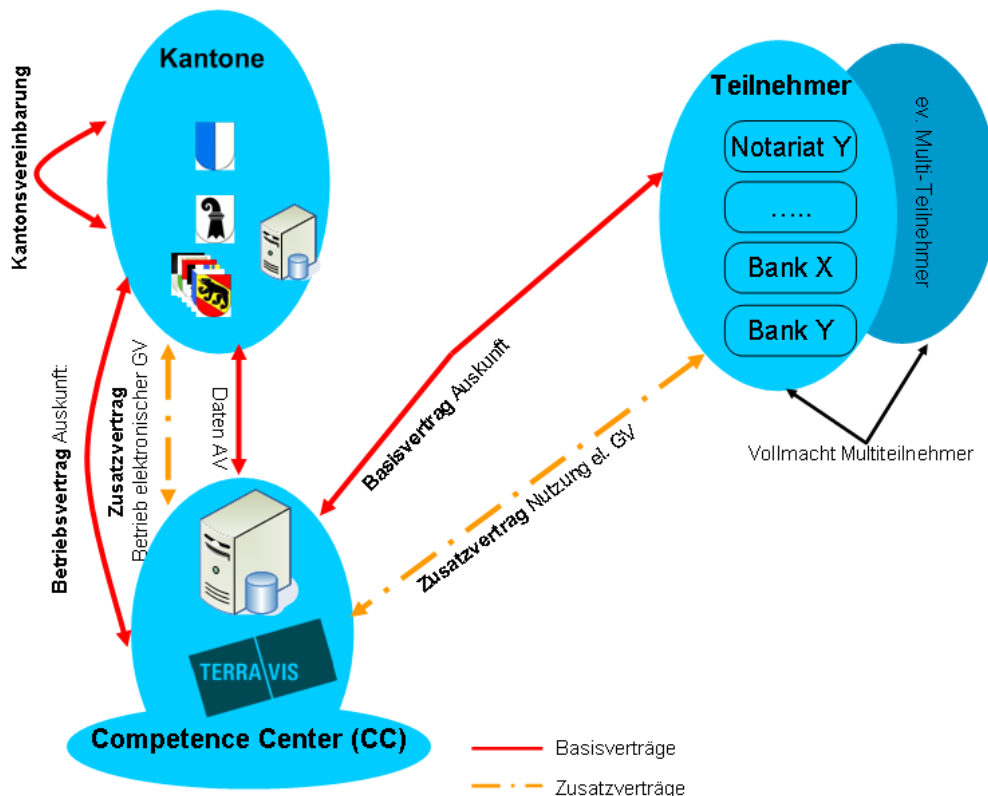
Kantone

Kantonsvereinbarung

Teilnehmer

Notariat Y

.....

Bank X

Bank Y

ev. Multi-Teilnehmer

Vollmacht Multiteilnehmer

Betriebsvertrag Auskunft

Zusatzvertrag Betrieb elektronischer GV

Daten AV

Basisvertrag Auskunft

Zusatzvertrag Nutzung el. GV

TERRA VIS

Competence Center (CC)

Basisverträge

Zusatzverträge